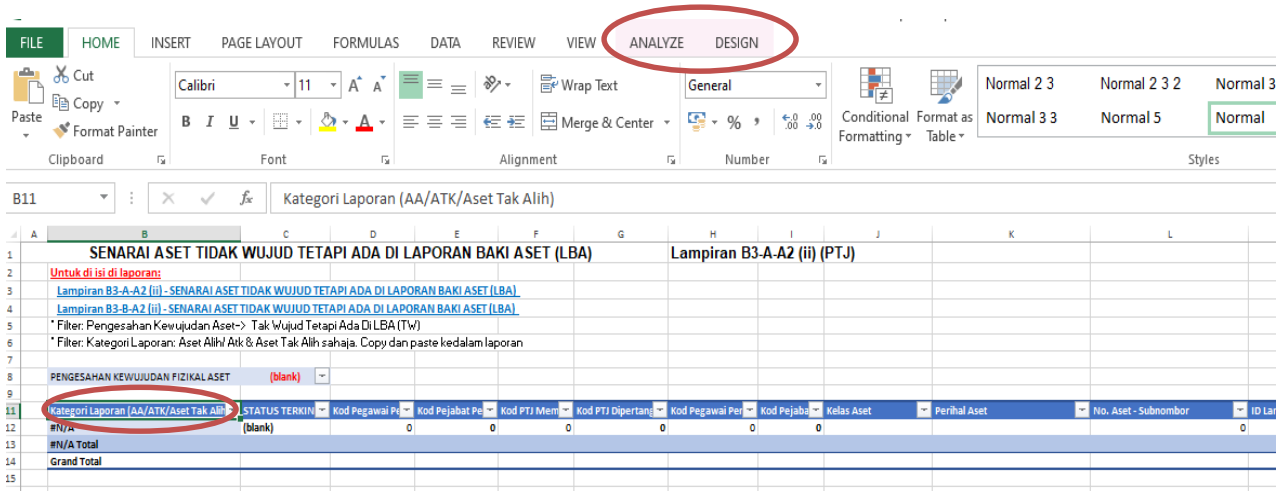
FILE HOME INSERT PAGE LAYOUT FORMULAS DATA REVIEW VIEW ANALYZE DESIGN

Cut
Copy
Paste
Format Painter
Clipboard

Calibri 11
B I U
Font

Wrap Text
Merge & Center
Alignment

General
% ,
Number

Conditional Formatting
Format as Table

Normal 2 3
Normal 2 3 2
Normal 3
Normal 3 3
Normal 5
Normal
Styles

B11 Kategori Laporan (AA/ATK/Aset Tak Alih)

| | A | B | C | D | E | F | G | H | I | J | K | L |
|---|---|---|---|---|---|---|---|---|---|---|---|---|
| 1 | | SENARAI ASET TIDAK WUJUD TETAPI ADA DI LAPORAN BAKI ASET (LBA) | | | | | | Lampiran B3-A-A2 (ii) (PTJ) | | | | |
| 2 | | Untuk di isi di laporan: | | | | | | | | | | |
| 3 | | Lampiran B3-A-A2 (ii) - SENARAI ASET TIDAK WUJUD TETAPI ADA DI LAPORAN BAKI ASET (LBA) | | | | | | | | | | |
| 4 | | Lampiran B3-B-A2 (ii) - SENARAI ASET TIDAK WUJUD TETAPI ADA DI LAPORAN BAKI ASET (LBA) | | | | | | | | | | |
| 5 | | * Filter: Pengesahan Kewujudan Aset-> Tak Wujud Tetapi Ada Di LBA (TW) | | | | | | | | | | |
| 6 | | * Filter: Kategori Laporan: Aset Alih/ Atk & Aset Tak Alih sahaja. Copy dan paste kedalam laporan | | | | | | | | | | |
| 7 | | | | | | | | | | | | |
| 8 | | PENGESAHAN KEWUJUDAN FIZIKAL ASET | (blank) | | | | | | | | | |
| 9 | | | | | | | | | | | | |
| 11 | | Kategori Laporan (AA/ATK/Aset Tak Alih | STATUS TERKIN | Kod Pegawai Pe | Kod Pejabat Pe | Kod PTJ Mem | Kod PTJ Dipertang | Kod Pegawai Per | Kod Pejaba | Kelas Aset | Perihal Aset | No. Aset - Subnombor |
| 12 | | #N/A | (blank) | 0 | 0 | 0 | 0 | 0 | 0 | | | 0 |
| 13 | | #N/A Total | | | | | | | | | | |
| 14 | | Grand Total | | | | | | | | | | |
| 15 | | | | | | | | | | | | |

ID Lan